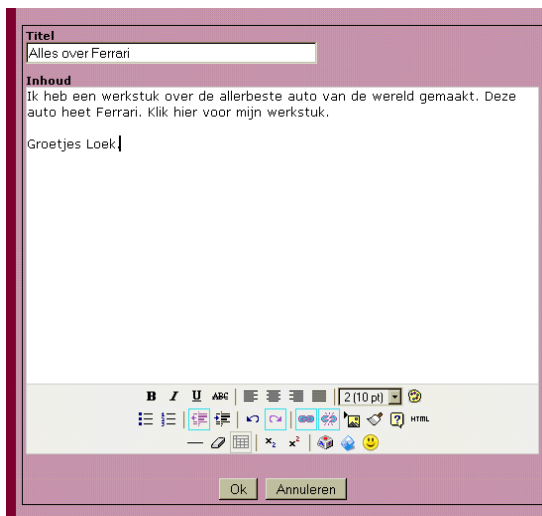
Titel
Alles over Ferrari
Inhoud
Ik heb een werkstuk over de allerbeste auto van de wereld gemaakt. Deze auto heet Ferrari. Klik hier voor mijn werkstuk.

Groetjes Loek.

B I U ABC 2 (10 pt)
HTML
$x_2$ $x^2$
Ok Annuleren